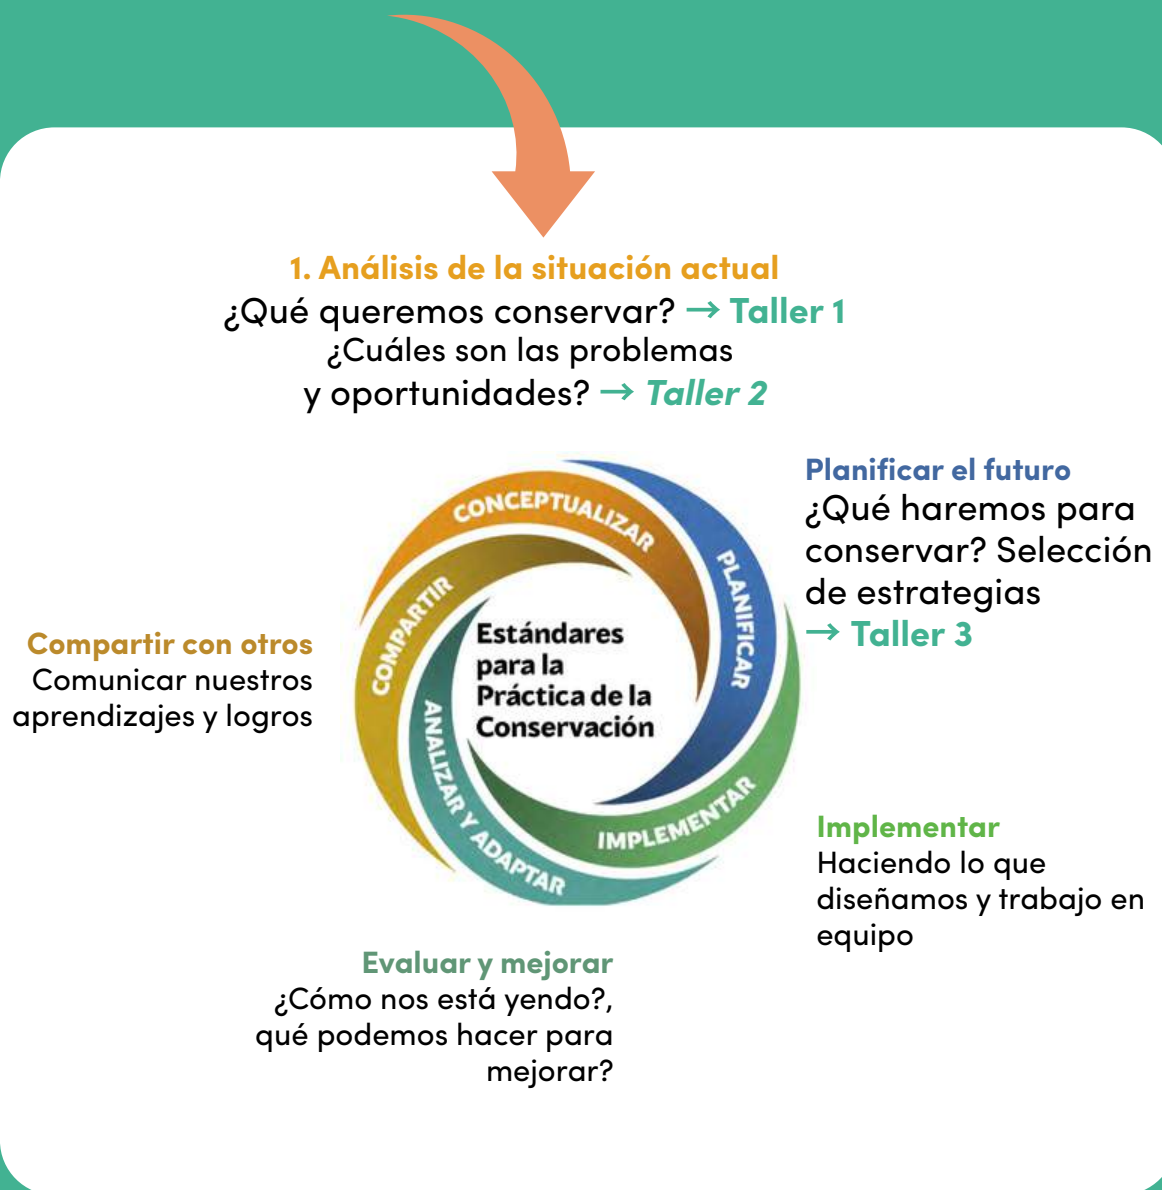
1. Análisis de la situación actual
¿Qué queremos conservar? → Taller 1
¿Cuáles son las problemas y oportunidades? → Taller 2

Planificar el futuro
¿Qué haremos para conservar? Selección de estrategias
→ Taller 3

CONCEPTUALIZAR
PLANIFICAR
IMPLEMENTAR
ANALIZAR Y ADAPTAR
COMPARTIR

Estándares para la Práctica de la Conservación

Compartir con otros
Comunicar nuestros aprendizajes y logros

Implementar
Haciendo lo que diseñamos y trabajo en equipo

Evaluar y mejorar
¿Cómo nos está yendo?, qué podemos hacer para mejorar?